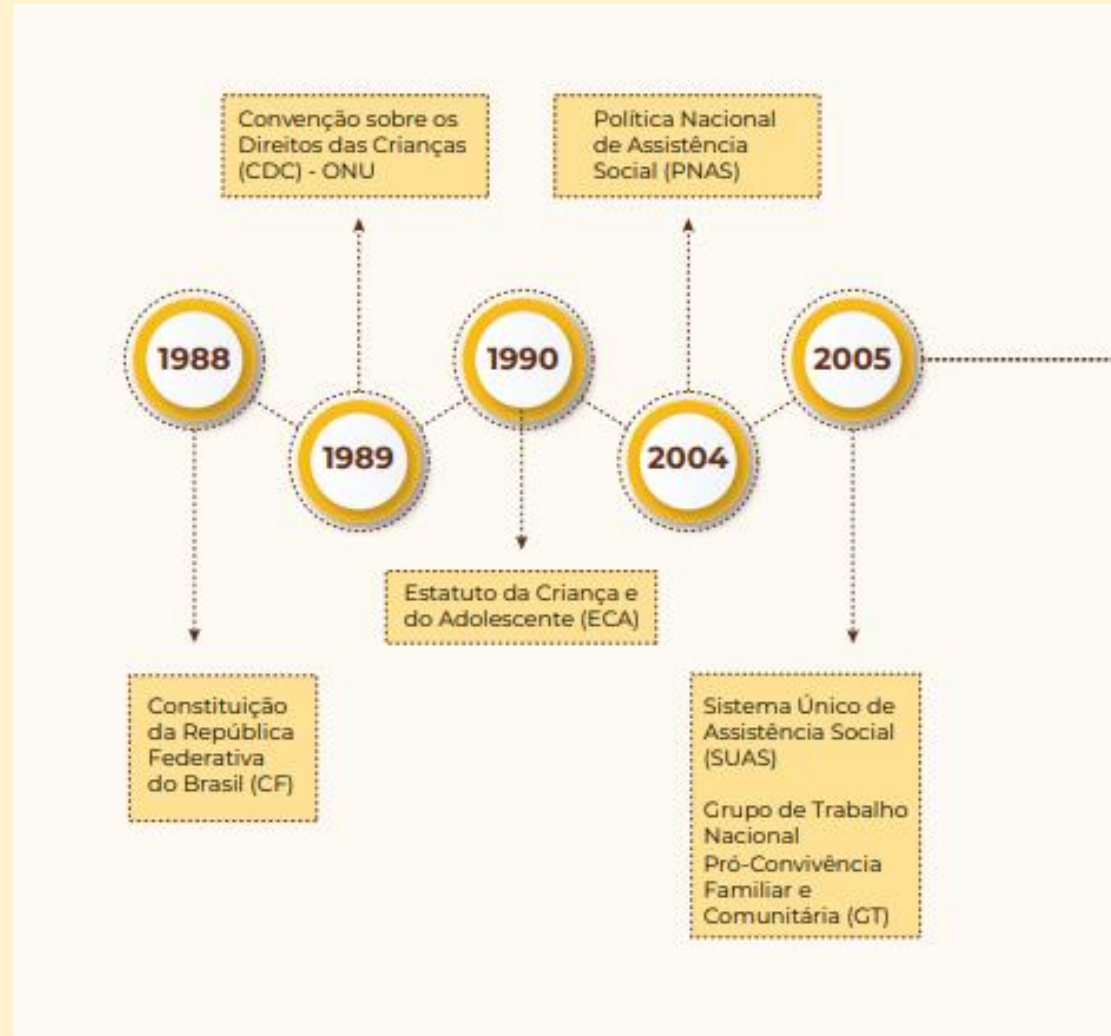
Convenção sobre os Direitos das Crianças (CDC) - ONU

Política Nacional de Assistência Social (PNAS)

1988

1989

1990

2004

2005

Estatuto da Criança e do Adolescente (ECA)

Constituição da República Federativa do Brasil (CF)

Sistema Único de Assistência Social (SUAS)

Grupo de Trabalho Nacional Pró-Convivência Familiar e Comunitária (GT)